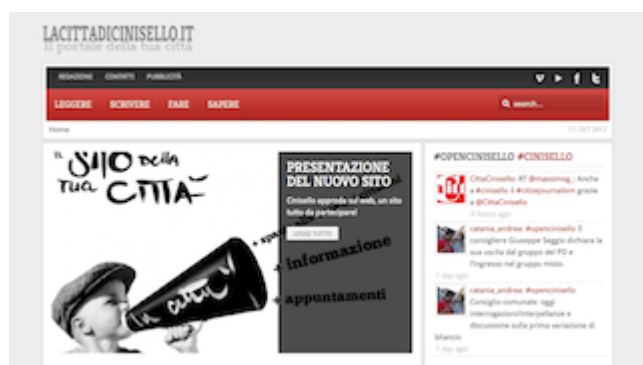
LACITTADICINISELLO.IT
Il portale della tua città

REDAZIONE CONTATTI PUBBLICITÀ

LEGGERE SCRIVERE FARE SAPERE

search...

Home

11 OCT 2012

IL SITO della TUA CITTÀ

informazione

appuntamenti

PRESENTAZIONE DEL NUOVO SITO

Cinisello approda sul web, un sito tutto da partecipare!

LEGGI TUTTO

#OPENCINISELLO #CINISELLO

CittaCinisello: RT @massimog_: Anche a #cinisello il #citizenjournalism grazie a @CittaCinisello

3 hours ago

catania_andrea: #opencinisello Il consigliere Giuseppe Saggio dichiara la sua uscita dal gruppo del PD e l'ingresso nel gruppo misto.

1 day ago

catania_andrea: #opencinisello Consiglio comunale: oggi interrogazioni/interpellanze e discussione sulla prima variazione di bilancio

1 day ago